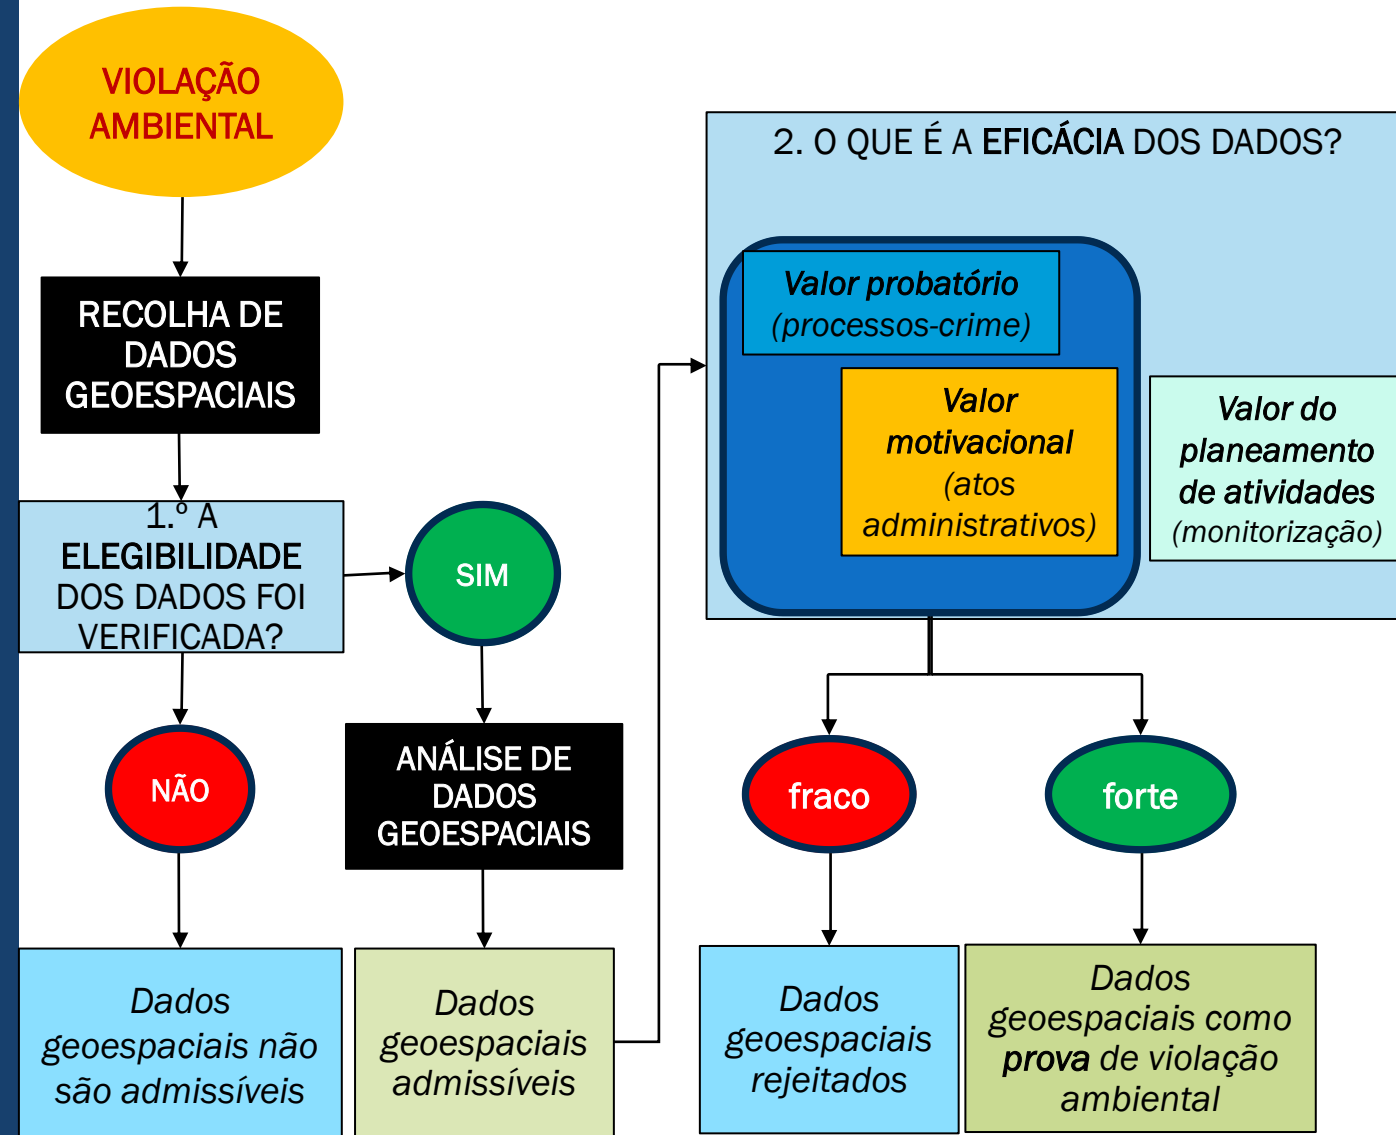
VIOLAÇÃO AMBIENTAL

RECOLHA DE DADOS GEOESPACIAIS

1.º A ELEGIBILIDADE DOS DADOS FOI VERIFICADA?

SIM

NÃO

ANÁLISE DE DADOS GEOESPACIAIS

Dados geoespaciais não são admissíveis

Dados geoespaciais admissíveis

2. O QUE É A EFICÁCIA DOS DADOS?

Valor probatório (processos-crime)

Valor motivacional (atos administrativos)

Valor do planeamento de atividades (monitorização)

fraco

forte

Dados geoespaciais rejeitados

Dados geoespaciais como prova de violação ambiental